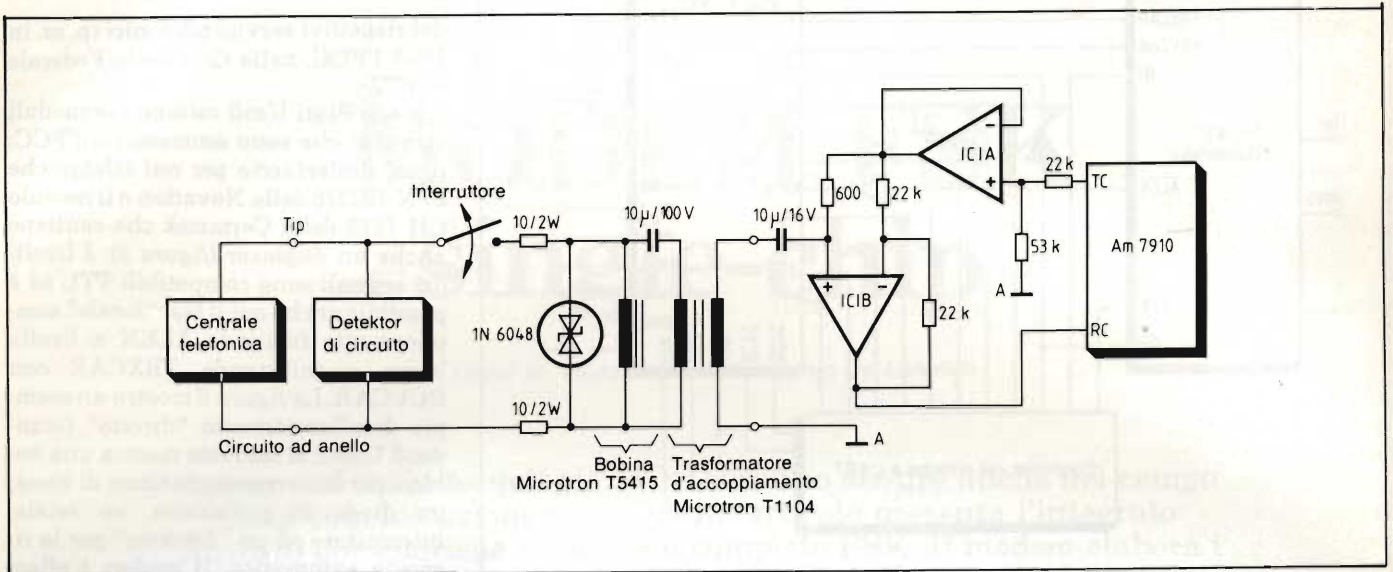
Interruttore

Tip

10/2W

10 µ/100 V

10 µ/16 V

600

22 k

IC1A

22 k

TC

53 k

Am 7910

A

IC1B

22 k

RC

Centrale telefonica

Detektor di circuito

1N 6048

10/2W

Circuito ad anello

A

Bobina Microtron T5415

Trasformatore d'accoppiamento Microtron T1104